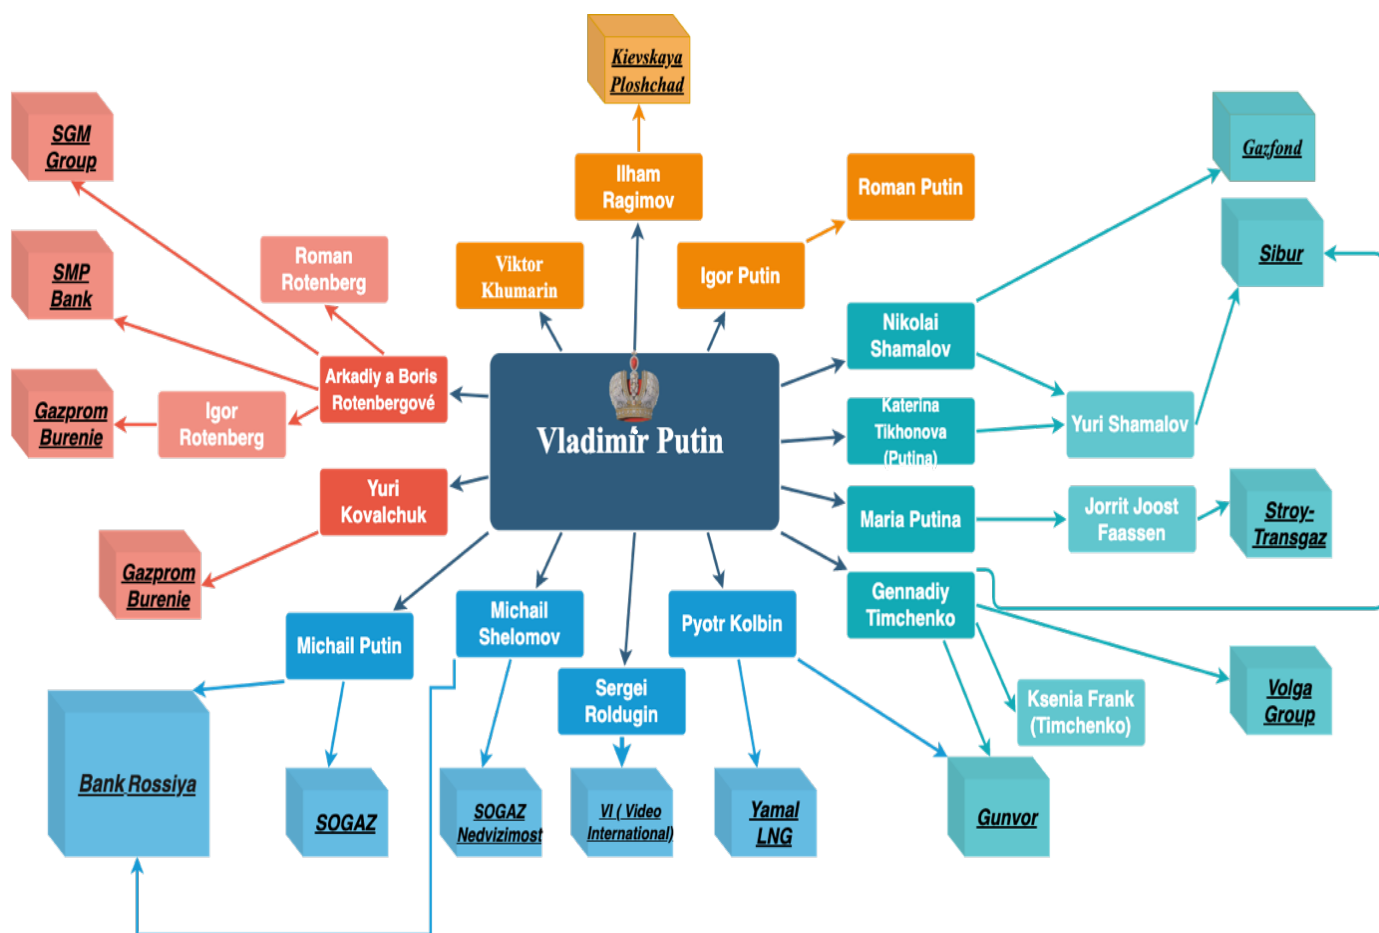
Kievskaya Ploshchad

SGM Group

Ilham Ragimov

Roman Putin

Gazfond

SMP Bank

Roman Rotenberg

Viktor Khumarin

Igor Putin

Sibur

Nikolai Shamalov

Arkadiy a Boris Rotenbergové

Gazprom Burenie

Igor Rotenberg

Vladimir Putin

Katerina Tikhonova (Putina)

Yuri Shamalov

Yuri Kovalchuk

Maria Putina

Jorrit Joost Faassen

Stroy-Transgaz

Gazprom Burenie

Gennadiy Timchenko

Michail Shelomov

Pyotr Kolbin

Michail Putin

Ksenia Frank (Timchenko)

Volga Group

Sergei Roldugin

Bank Rossiya

SOGAZ

SOGAZ Nedvizimost

VI ( Video International)

Yamal LNG

Gunvor